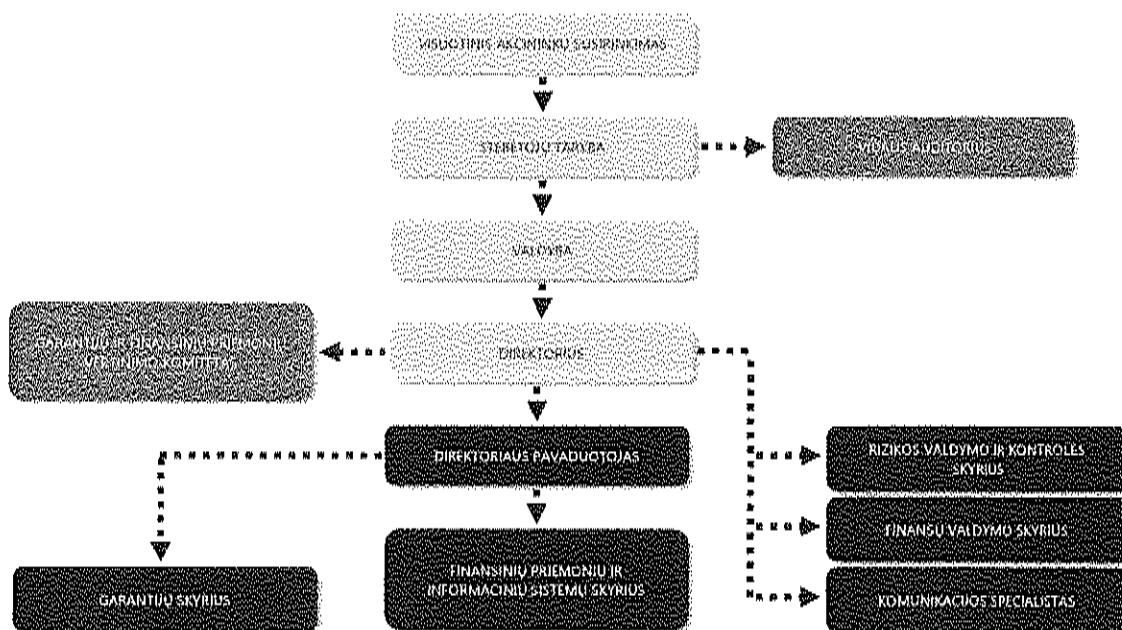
VISUOTINIS AKCININKŲ SUSIRINKIMAS

STEBĖTOJŲ TARYBA

VIDAUS AUDITORIUS

VALDYBA

GARANTIJŲ IR FINANSINIŲ PRIEMONIŲ VERTINIMO KOMITETAS

DIREKTORIUS

DIREKTORIAUS PAVADUOTOJAS

RIZIKOS VALDYMO IR KONTROLĖS SKYRIUS

FINANSŲ VALDYMO SKYRIUS

GARANTIJŲ SKYRIUS

FINANSINIŲ PRIEMONIŲ IR INFORMACINIŲ SISTEMŲ SKYRIUS

KOMUNIKACIJOS SPECIALISTAS